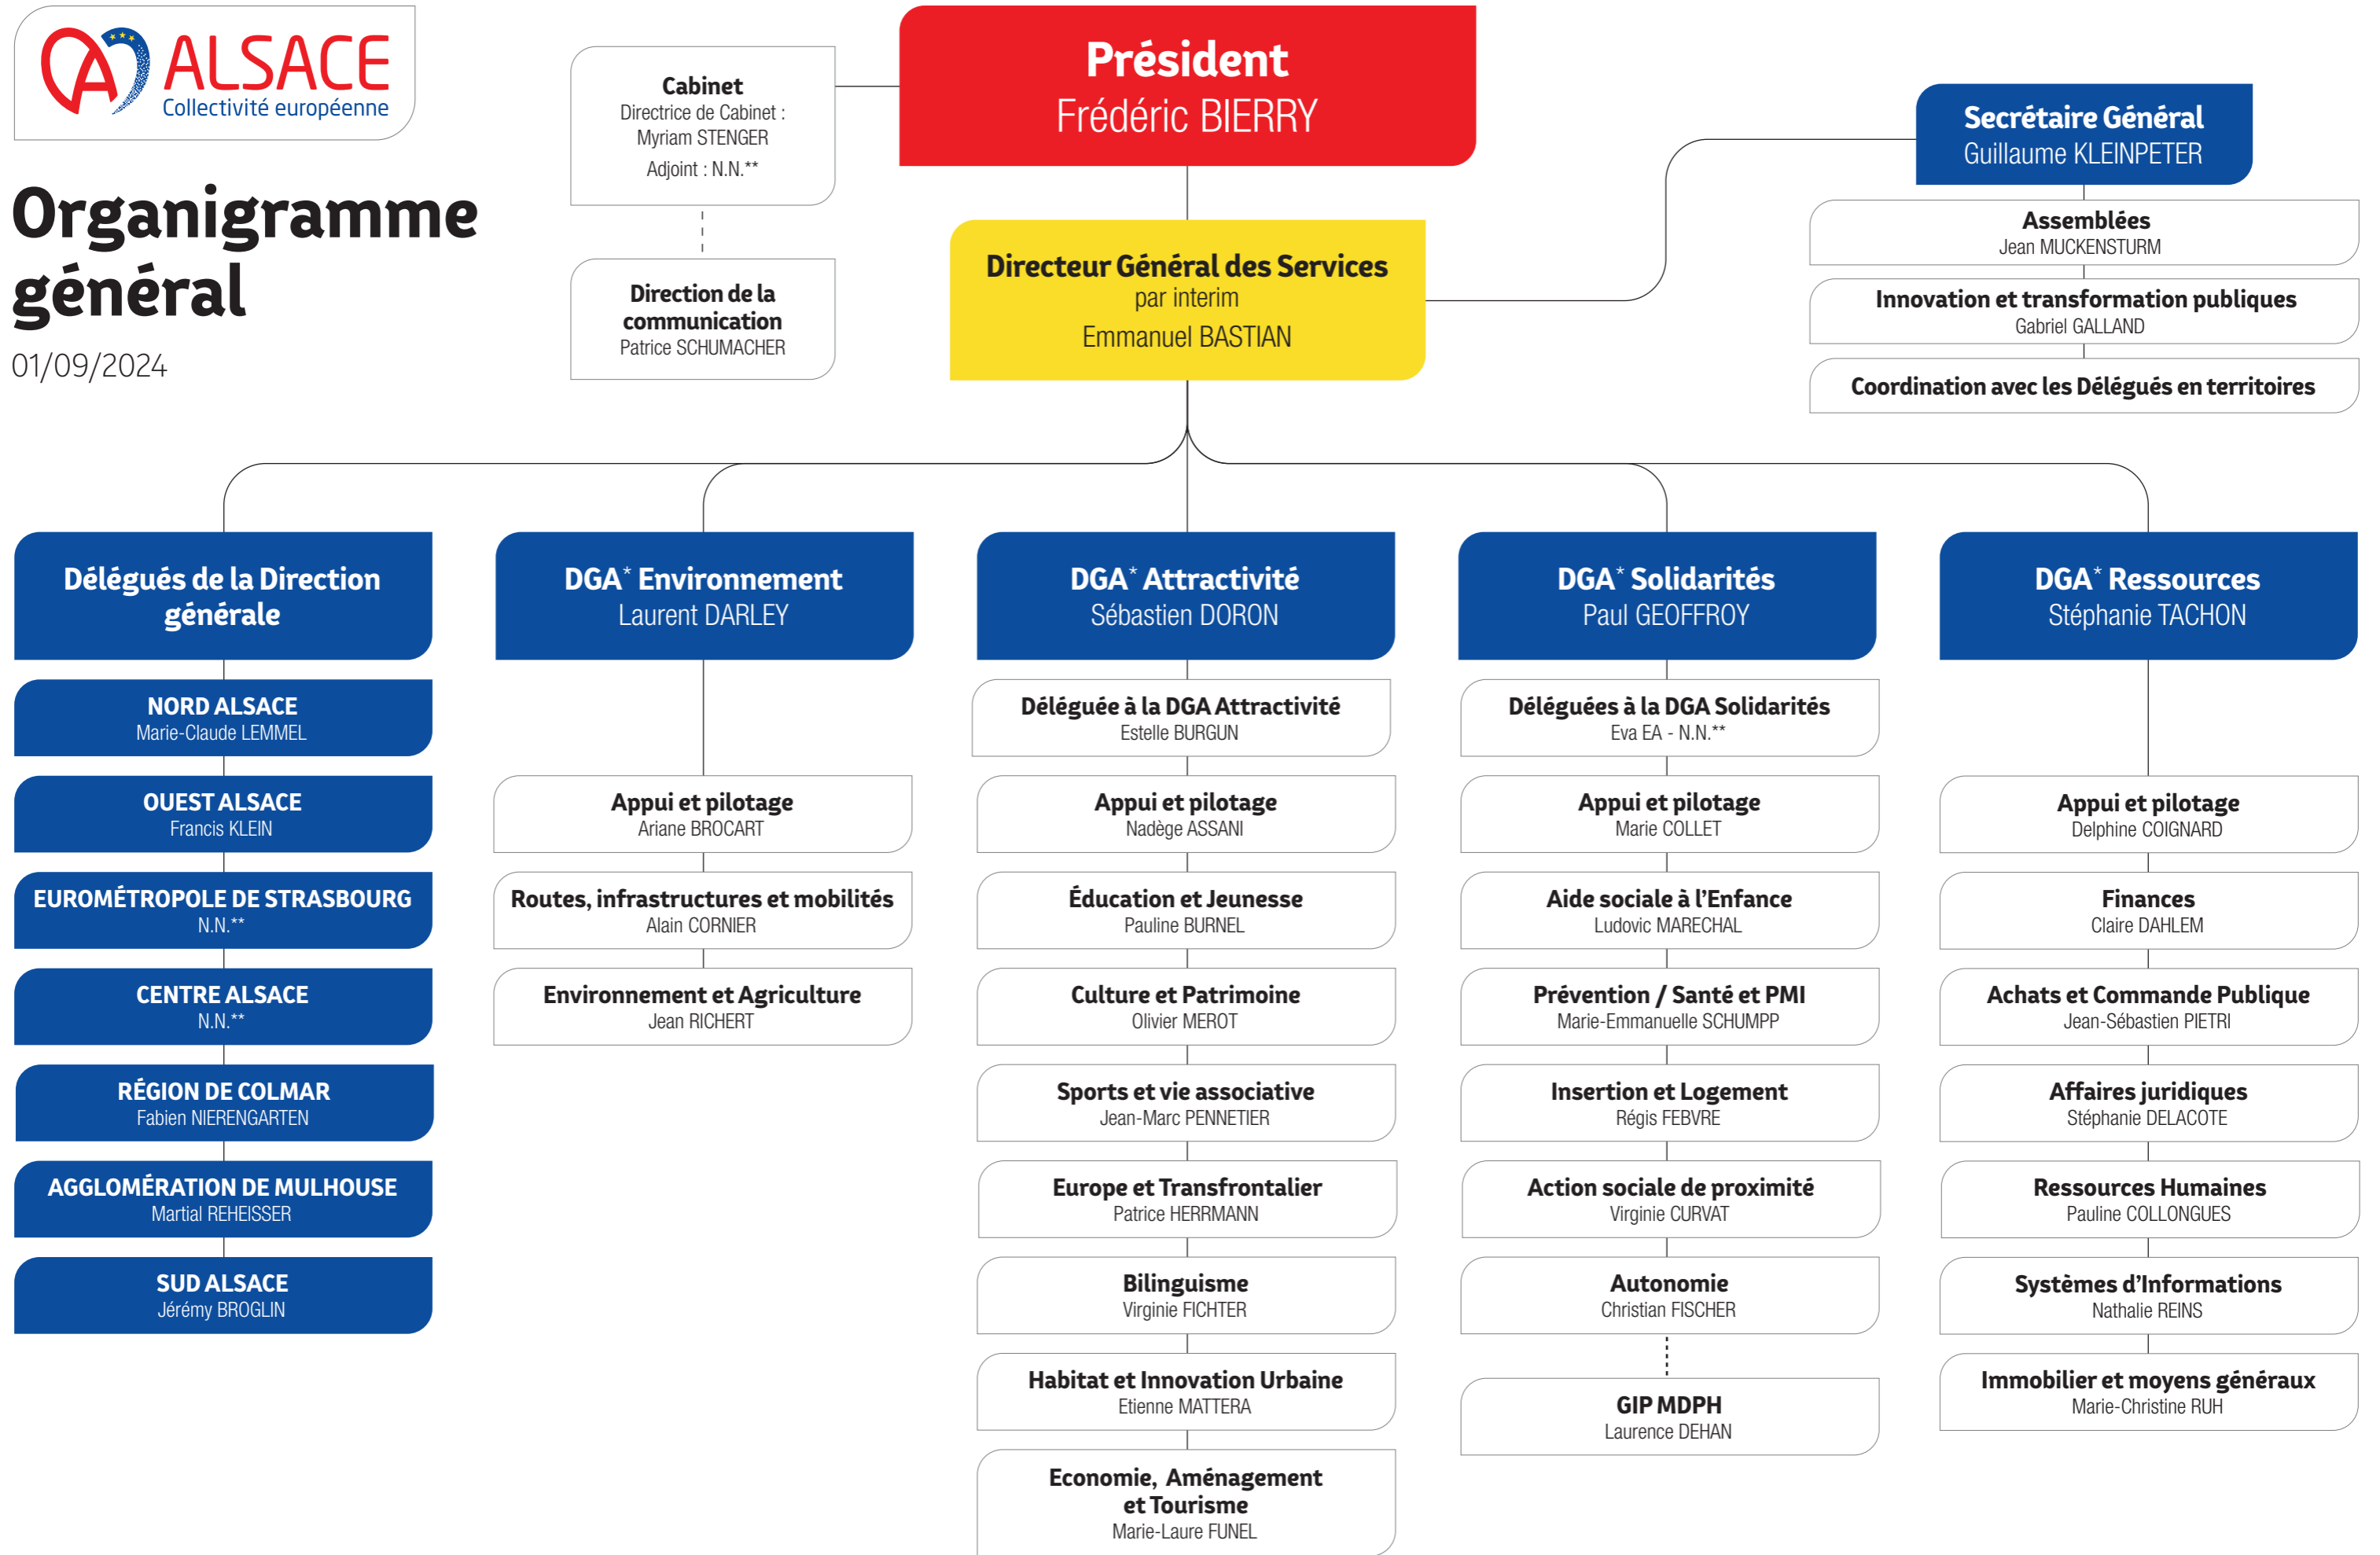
ALSACE
Collectivité européenne

Organigramme général
01/09/2024

Cabinet
Directrice de Cabinet : Myriam STENGER
Adjoint : N.N.**

Direction de la communication
Patrice SCHUMACHER

Président
Frédéric BIERRY

Directeur Général des Services
par interim
Emmanuel BASTIAN

Secrétaire Général
Guillaume KLEINPETER

Assemblées
Jean MUCKENSTURM

Innovation et transformation publiques
Gabriel GALLAND

Coordination avec les Délégués en territoires

Délégués de la Direction générale

NORD ALSACE
Marie-Claude LEMMEL

OUEST ALSACE
Francis KLEIN

EUROMÉTROPOLE DE STRASBOURG
N.N.**

CENTRE ALSACE
N.N.**

RÉGION DE COLMAR
Fabien NIERENGARTEN

AGGLOMÉRATION DE MULHOUSE
Martial REHEISSER

SUD ALSACE
Jérémy BROGLIN

DGA* Environnement
Laurent DARLEY

Appui et pilotage
Ariane BROCART

Routes, infrastructures et mobilités
Alain CORNIER

Environnement et Agriculture
Jean RICHERT

DGA* Attractivité
Sébastien DORON

Déléguée à la DGA Attractivité
Estelle BURGUN

Appui et pilotage
Nadège ASSANI

Éducation et Jeunesse
Pauline BURNEL

Culture et Patrimoine
Olivier MEROT

Sports et vie associative
Jean-Marc PENNETIER

Europe et Transfrontalier
Patrice HERRMANN

Bilinguisme
Virginie FICHTER

Habitat et Innovation Urbaine
Etienne MATTERA

Economie, Aménagement et Tourisme
Marie-Laure FUNEL

DGA* Solidarités
Paul GEOFFROY

Déléguées à la DGA Solidarités
Eva EA - N.N.**

Appui et pilotage
Marie COLLET

Aide sociale à l'Enfance
Ludovic MARECHAL

Prévention / Santé et PMI
Marie-Emmanuelle SCHUMPP

Insertion et Logement
Régis FEBVRE

Action sociale de proximité
Virginie CURVAT

Autonomie
Christian FISCHER

GIP MDPH
Laurence DEHAN

DGA* Ressources
Stéphanie TACHON

Appui et pilotage
Delphine COIGNARD

Finances
Claire DAHLEM

Achats et Commande Publique
Jean-Sébastien PIETRI

Affaires juridiques
Stéphanie DELACOTE

Ressources Humaines
Pauline COLLONGUES

Systèmes d'Informations
Nathalie REINS

Immobilier et moyens généraux
Marie-Christine RUH